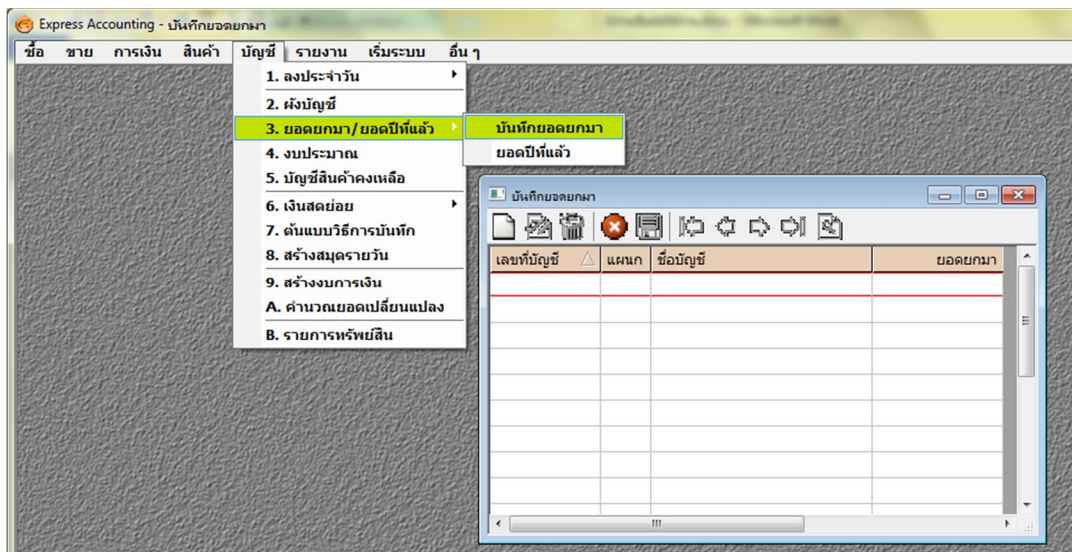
Express Accounting - บันทึกยอดยกมา

ซื้อ ขาย การเงิน สินค้า บัญชี รายงาน เริ่มระบบ อื่น ๆ

1. ลงประจำวัน
2. ผังบัญชี
3. ยอดยกมา/ยอดปีที่แล้ว
4. งบประมาณ
5. บัญชีสินค้าคงเหลือ
6. เงินสดย่อย
7. ต้นแบบวิธีการบันทึก
8. สร้างสมุดรายวัน
9. สร้างงบการเงิน
A. คำนวณยอดเปลี่ยนแปลง
B. รายการทรัพย์สิน

บันทึกยอดยกมา
ยอดปีที่แล้ว

บันทึกยอดยกมา

| เลขที่บัญชี | แผนก | ชื่อบัญชี | ยอดยกมา |
|---|---|---|---|
| | | | |